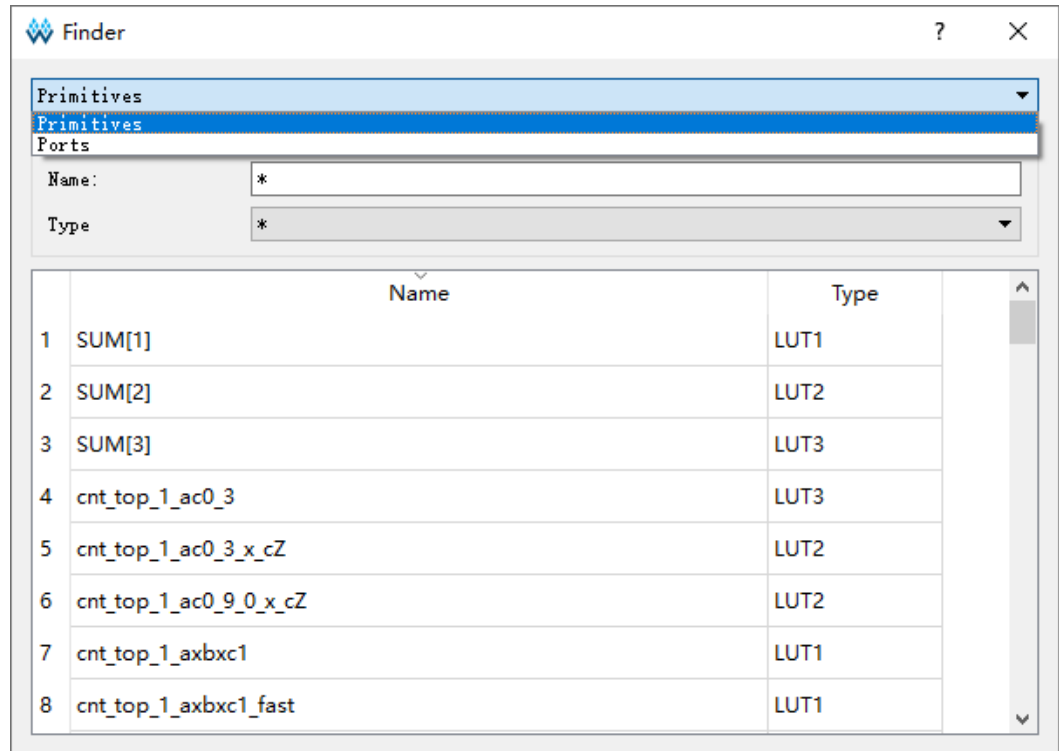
Finder ? ×

Primitives
Primitives
Ports

Name: *

Type *

| | Name | Type |
|---|---|---|
| 1 | SUM[1] | LUT1 |
| 2 | SUM[2] | LUT2 |
| 3 | SUM[3] | LUT3 |
| 4 | cnt_top_1_ac0_3 | LUT3 |
| 5 | cnt_top_1_ac0_3_x_cZ | LUT2 |
| 6 | cnt_top_1_ac0_9_0_x_cZ | LUT2 |
| 7 | cnt_top_1_axbxc1 | LUT1 |
| 8 | cnt_top_1_axbxc1_fast | LUT1 |